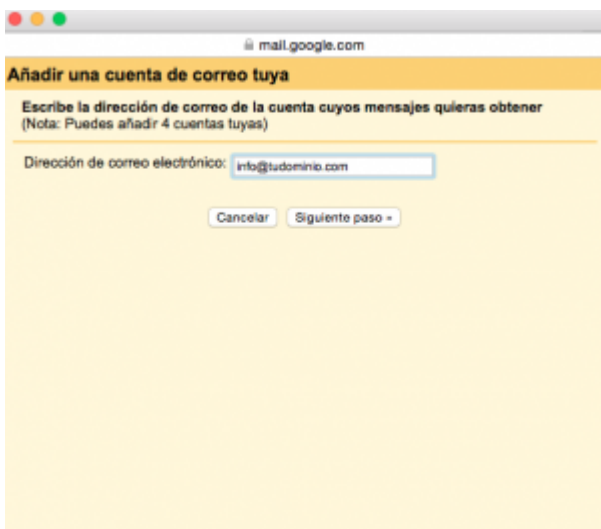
mail.google.com

Añadir una cuenta de correo tuya

Escribe la dirección de correo de la cuenta cuyos mensajes quieras obtener
(Nota: Puedes añadir 4 cuentas tuyas)

Dirección de correo electrónico: info@tudominio.com

Cancelar  Siguiente paso »